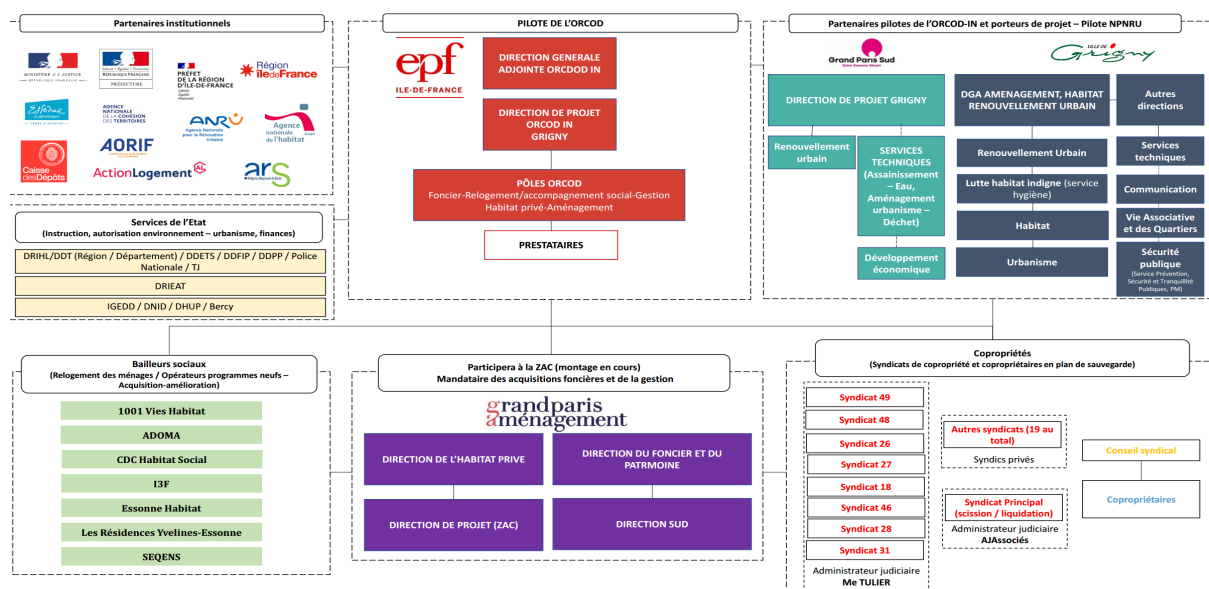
Partenaires institutionnels

MINISTÈRE DE LA JUSTICE
RÉPUBLIQUE FRANÇAISE
PRÉFECTURE
PRÉFET DE LA RÉGION D'ÎLE-DE-FRANCE
Région îledeFrance
Essonne
AGENCE NATIONALE DE LA COHÉSION DES TERRITOIRES
ANRU Agence Nationale pour la Rénovation Urbaine
Agence nationale de l'habitat
Caisse des Dépôts
AORIF
ActionLogement
ars

Services de l'Etat
(Instruction, autorisation environnement – urbanisme, finances)

DRIHL/DDT (Région / Département) / DDETS / DDFIP / DDPP / Police Nationale / TJ

DRIEAT

IGEDD / DNID / DHUP / Bercy

PILOTE DE L'ORCOD

epf ILE-DE-FRANCE

DIRECTION GENERALE ADJOINTE ORCDOD IN

DIRECTION DE PROJET ORCOD IN GRIGNY

PÔLES ORCOD
Foncier-Relogement/accompagnement social-Gestion Habitat privé-Aménagement

PRESTATAIRES

Partenaires pilotes de l'ORCOD-IN et porteurs de projet – Pilote NPNRU

Grand Paris Sud
VILLE DE Grigny

DIRECTION DE PROJET GRIGNY

Renouvellement urbain

SERVICES TECHNIQUES (Assainissement – Eau, Aménagement urbanisme – Déchet)

Développement économique

DGA AMENAGEMENT, HABITAT RENOUVELLEMENT URBAIN

Renouvellement Urbain

Lutte habitat indigne (service hygiène)

Habitat

Urbanisme

Autres directions

Services techniques

Communication

Vie Associative et des Quartiers

Sécurité publique
(Service Prévention, Sécurité et Tranquillité Publiques, PM)

Bailleurs sociaux
(Relogement des ménages / Opérateurs programmes neufs – Acquisition-amélioration)

1001 Vies Habitat

ADOMA

CDC Habitat Social

I3F

Essonne Habitat

Les Résidences Yvelines-Essonne

SEQENS

Participera à la ZAC (montage en cours)
Mandataire des acquisitions foncières et de la gestion

grandparis aménagement

DIRECTION DE L'HABITAT PRIVE

DIRECTION DU FONCIER ET DU PATRMOINE

DIRECTION DE PROJET (ZAC)

DIRECTION SUD

Copropriétés
(Syndicats de copropriété et copropriétaires en plan de sauvegarde)

Syndicat 49
Syndicat 48
Syndicat 26
Syndicat 27
Syndicat 18
Syndicat 46
Syndicat 28
Syndicat 31

Administrateur judiciaire
Me TULIER

Autres syndicats (19 au total)
Syndics privés

Syndicat Principal (scission / liquidation)
Administrateur judiciaire
AJAssociés

Conseil syndical

Copropriétaires